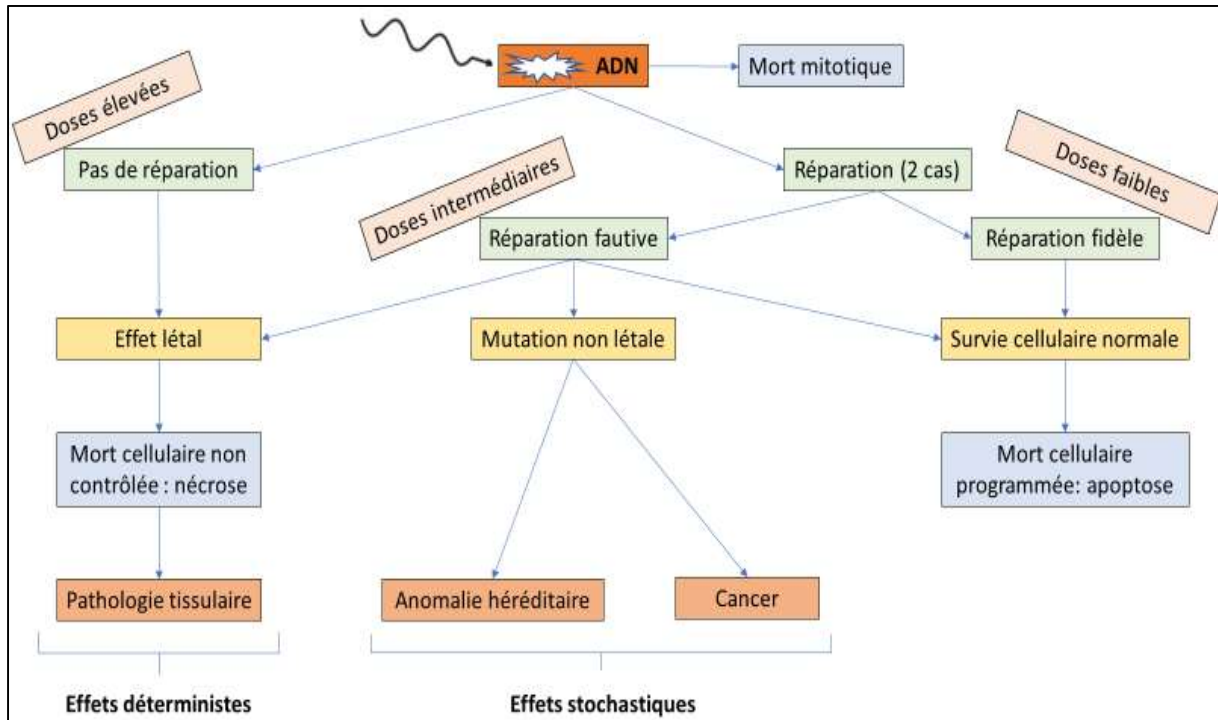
ADN

Mort mitotique

Doses élevées

Pas de réparation

Réparation (2 cas)

Doses faibles

Doses intermédiaires

Réparation fautive

Réparation fidèle

Effet létal

Mutation non létale

Survie cellulaire normale

Mort cellulaire non contrôlée : nécrose

Mort cellulaire programmée: apoptose

Pathologie tissulaire

Anomalie héréditaire

Cancer

Effets déterministes

Effets stochastiques